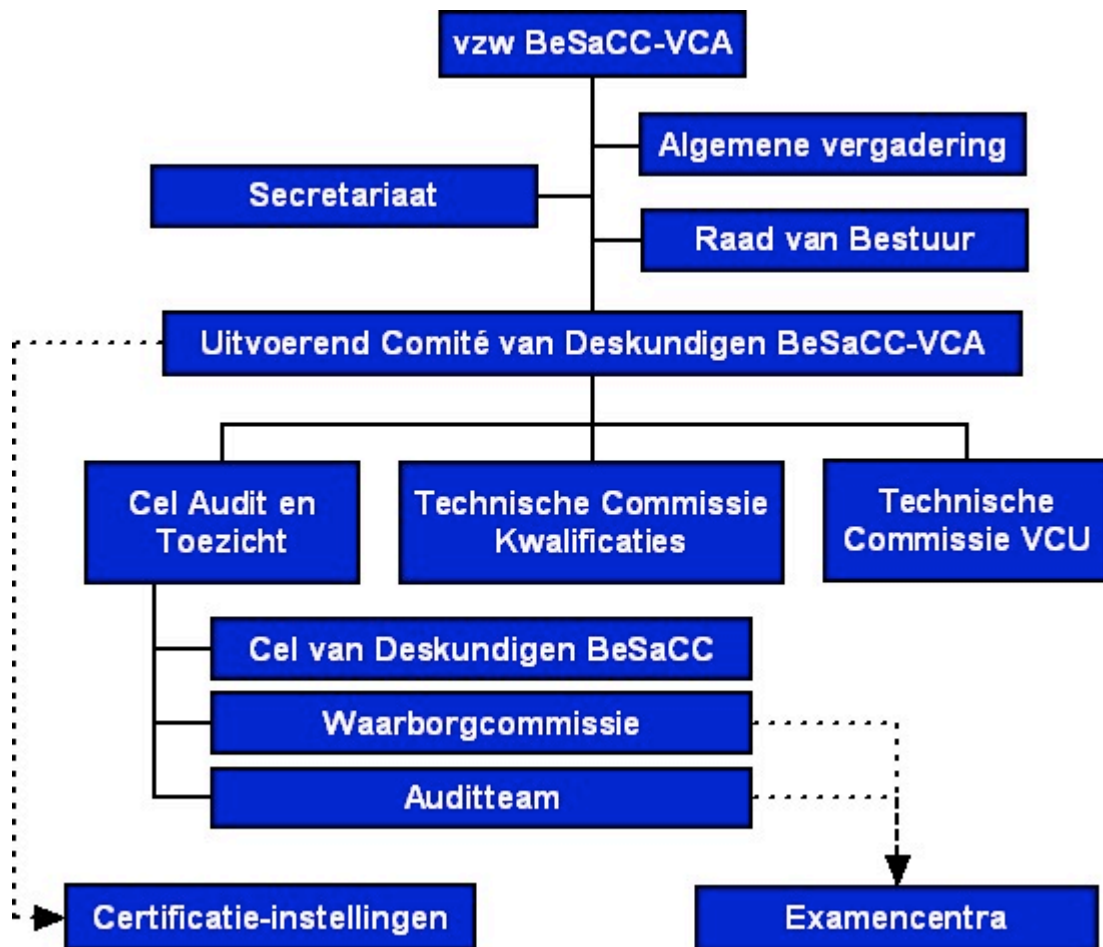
vzw BeSaCC-VCA

Algemene vergadering

Secretariaat

Raad van Bestuur

Uitvoerend Comité van Deskundigen BeSaCC-VCA

Cel Audit en Toezicht

Technische Commissie Kwalificaties

Technische Commissie VCU

Cel van Deskundigen BeSaCC

Waarborgcommissie

Auditteam

Certificatie-instellingen

Examencentra